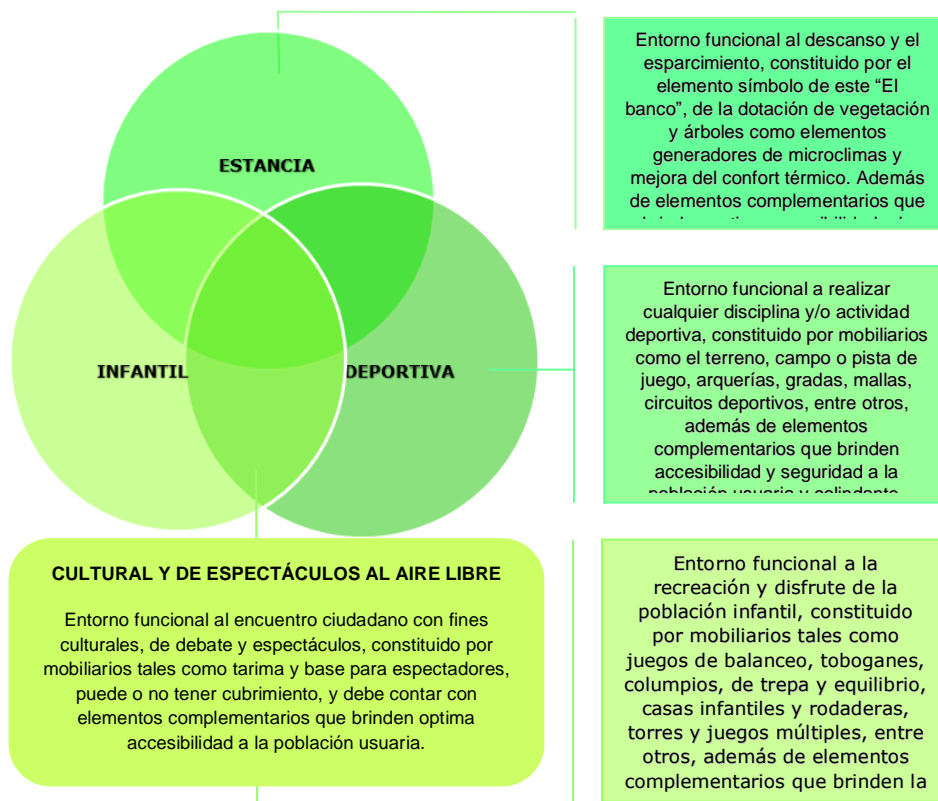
ESTANCIA

INFANTIL

DEPORTIVA

Entorno funcional al descanso y el esparcimiento, constituido por el elemento símbolo de este “El banco”, de la dotación de vegetación y árboles como elementos generadores de microclimas y mejora del confort térmico. Además de elementos complementarios que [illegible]

Entorno funcional a realizar cualquier disciplina y/o actividad deportiva, constituido por mobiliarios como el terreno, campo o pista de juego, arquerías, gradas, mallas, circuitos deportivos, entre otros, además de elementos complementarios que brinden accesibilidad y seguridad a la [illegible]

CULTURAL Y DE ESPECTÁCULOS AL AIRE LIBRE

Entorno funcional al encuentro ciudadano con fines culturales, de debate y espectáculos, constituido por mobiliarios tales como tarima y base para espectadores, puede o no tener cubrimiento, y debe contar con elementos complementarios que brinden optima accesibilidad a la población usuaria.

Entorno funcional a la recreación y disfrute de la población infantil, constituido por mobiliarios tales como juegos de balanceo, toboganes, columpios, de trepa y equilibrio, casas infantiles y rodaderas, torres y juegos múltiples, entre otros, además de elementos complementarios que brinden la